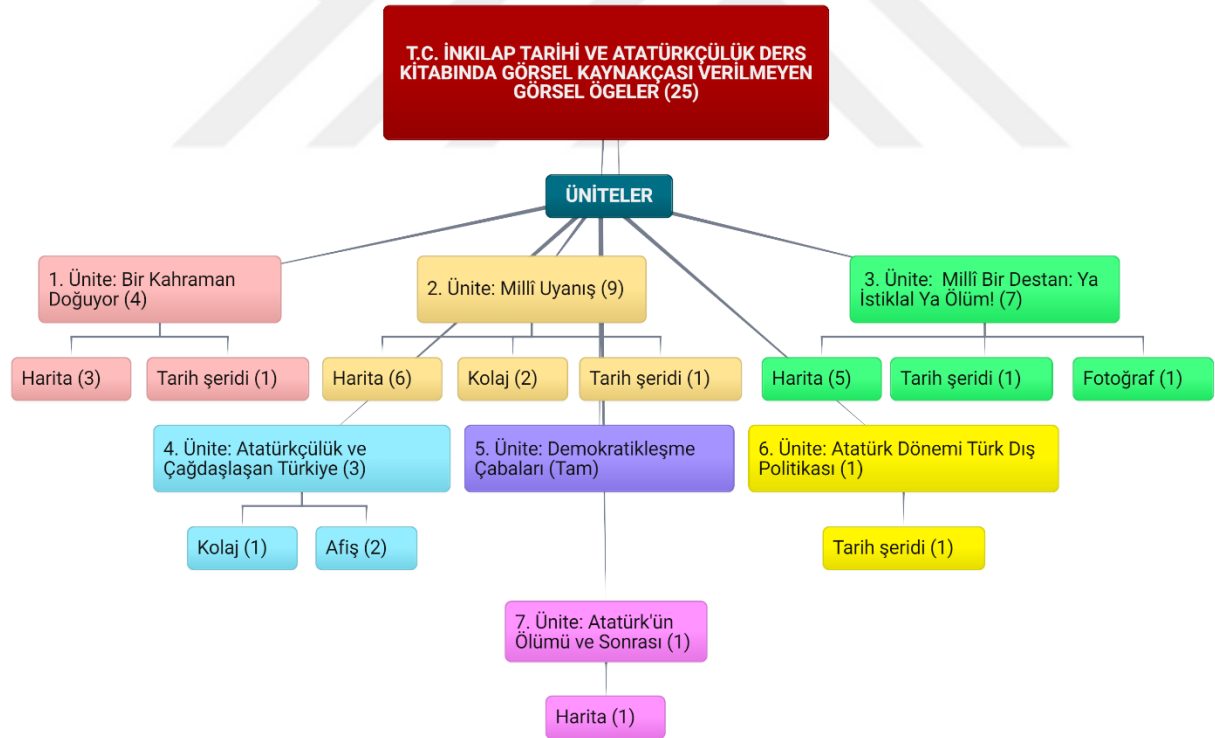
T.C. İNKILAP TARİHİ VE ATATÜRKÇÜLÜK DERS KİTABINDA GÖRSEL KAYNAKÇASI VERİLMEYEN GÖRSEL ÖGELER (25)

ÜNİTELER

1. Ünite: Bir Kahraman Doğuyor (4)

2. Ünite: Millî Uyanış (9)

3. Ünite: Millî Bir Destan: Ya İstiklal Ya Ölüm! (7)

Harita (3)

Tarih şeridi (1)

Harita (6)

Kolaj (2)

Tarih şeridi (1)

Harita (5)

Tarih şeridi (1)

Fotoğraf (1)

4. Ünite: Atatürkçülük ve Çağdaşlaşan Türkiye (3)

5. Ünite: Demokratikleşme Çabaları (Tam)

6. Ünite: Atatürk Dönemi Türk Dış Politikası (1)

Kolaj (1)

Afiş (2)

Tarih şeridi (1)

7. Ünite: Atatürk'ün Ölümü ve Sonrası (1)

Harita (1)